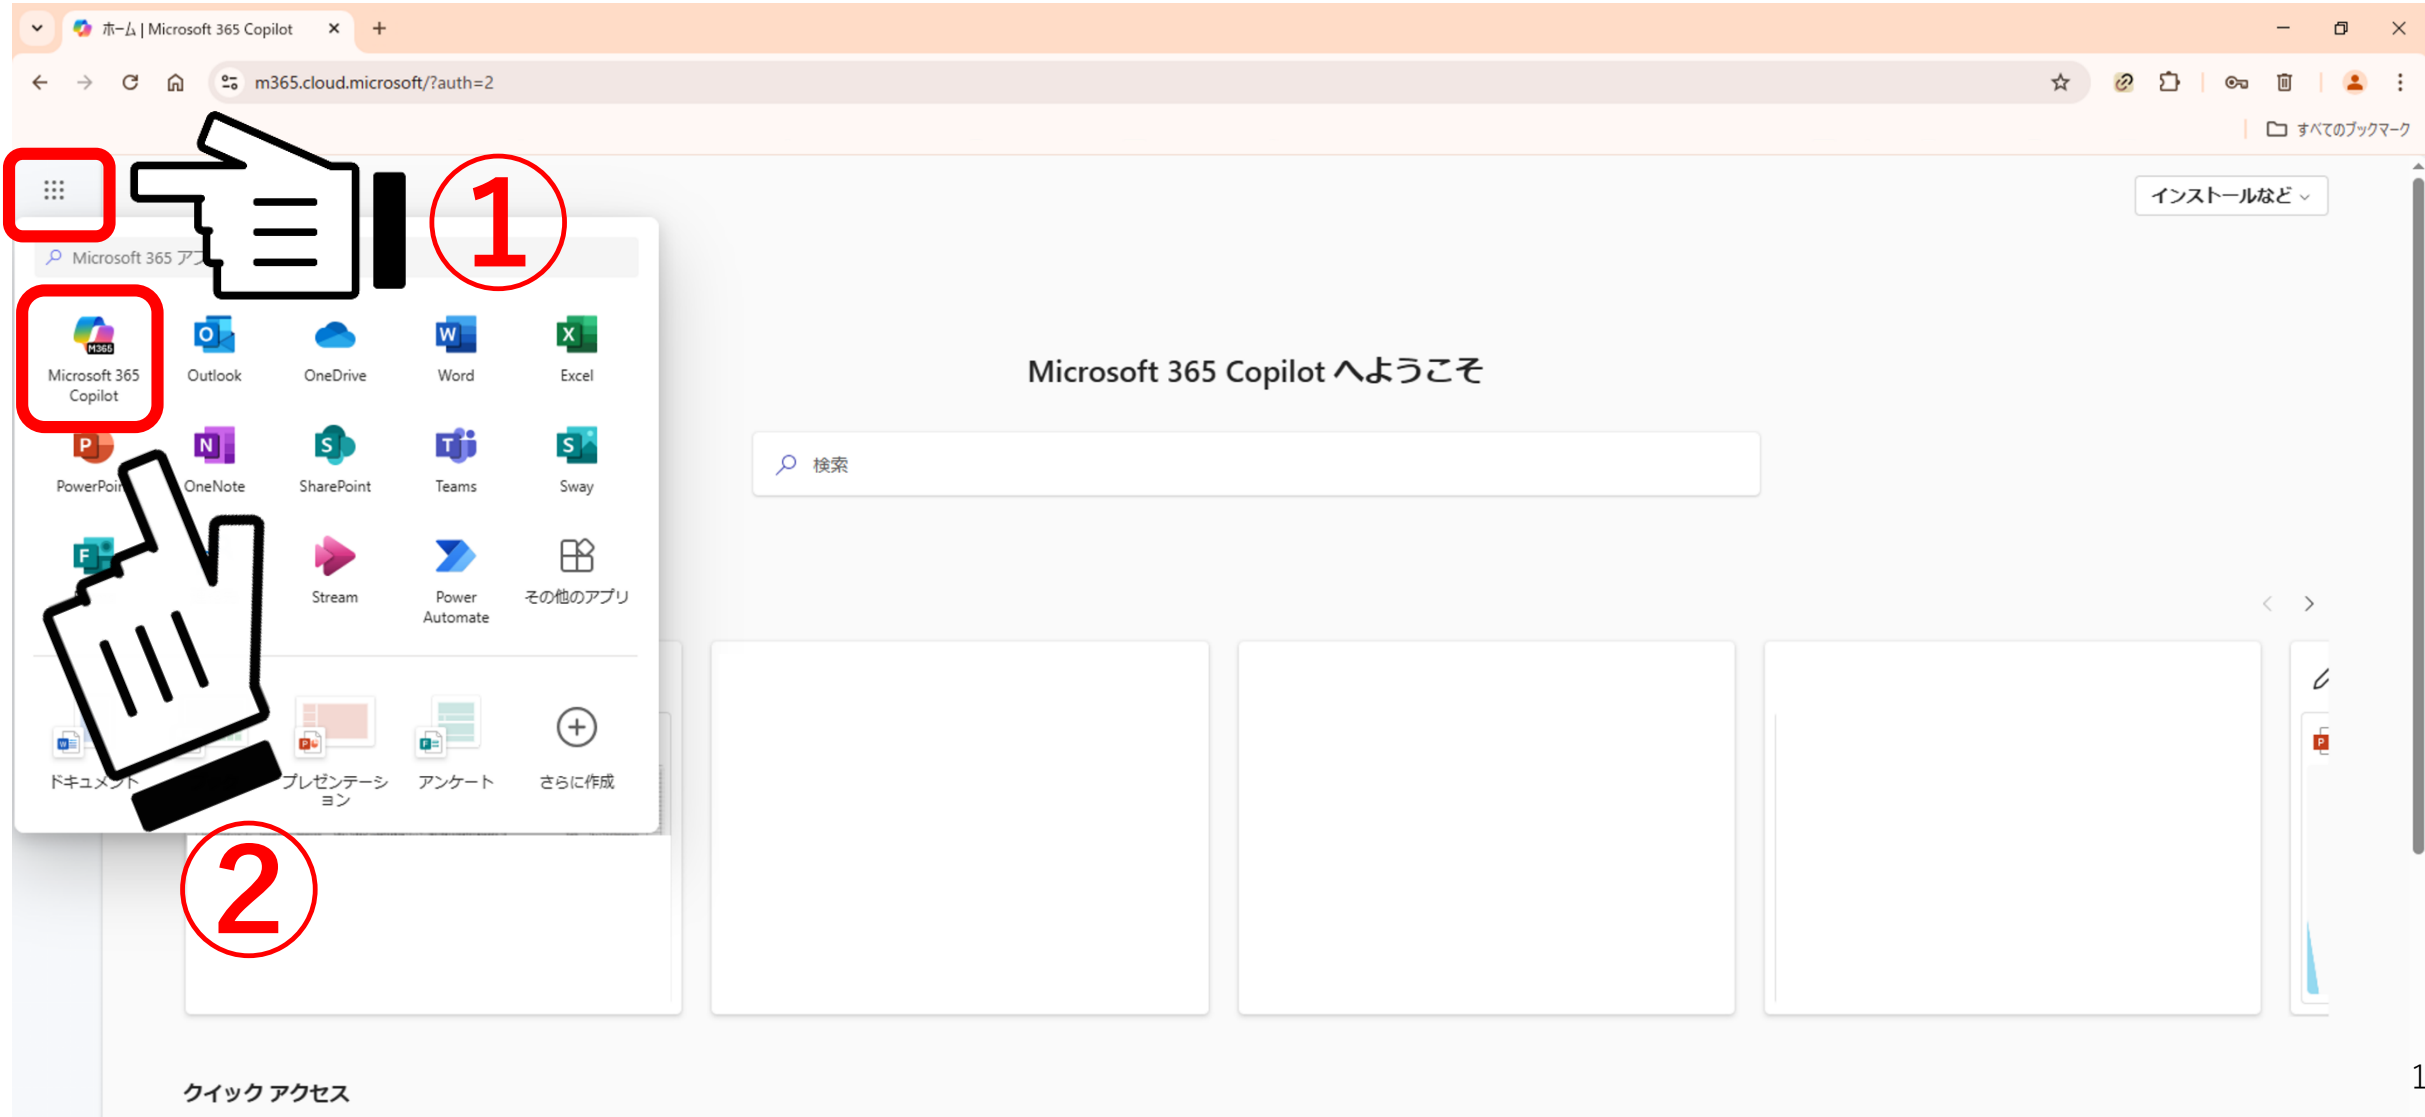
ホーム | Microsoft 365 Copilot

m365.cloud.microsoft/?auth=2

すべてのブックマーク

①

Microsoft 365 ア

インストールなど

Microsoft 365 Copilot
Outlook
OneDrive
Word
Excel
PowerPoi
OneNote
SharePoint
Teams
Sway
Stream
Power Automate
その他のアプリ

Microsoft 365 Copilot へようこそ

検索

ドキュメント
プレゼンテーション
アンケート
さらに作成

②

クイック アクセス

1